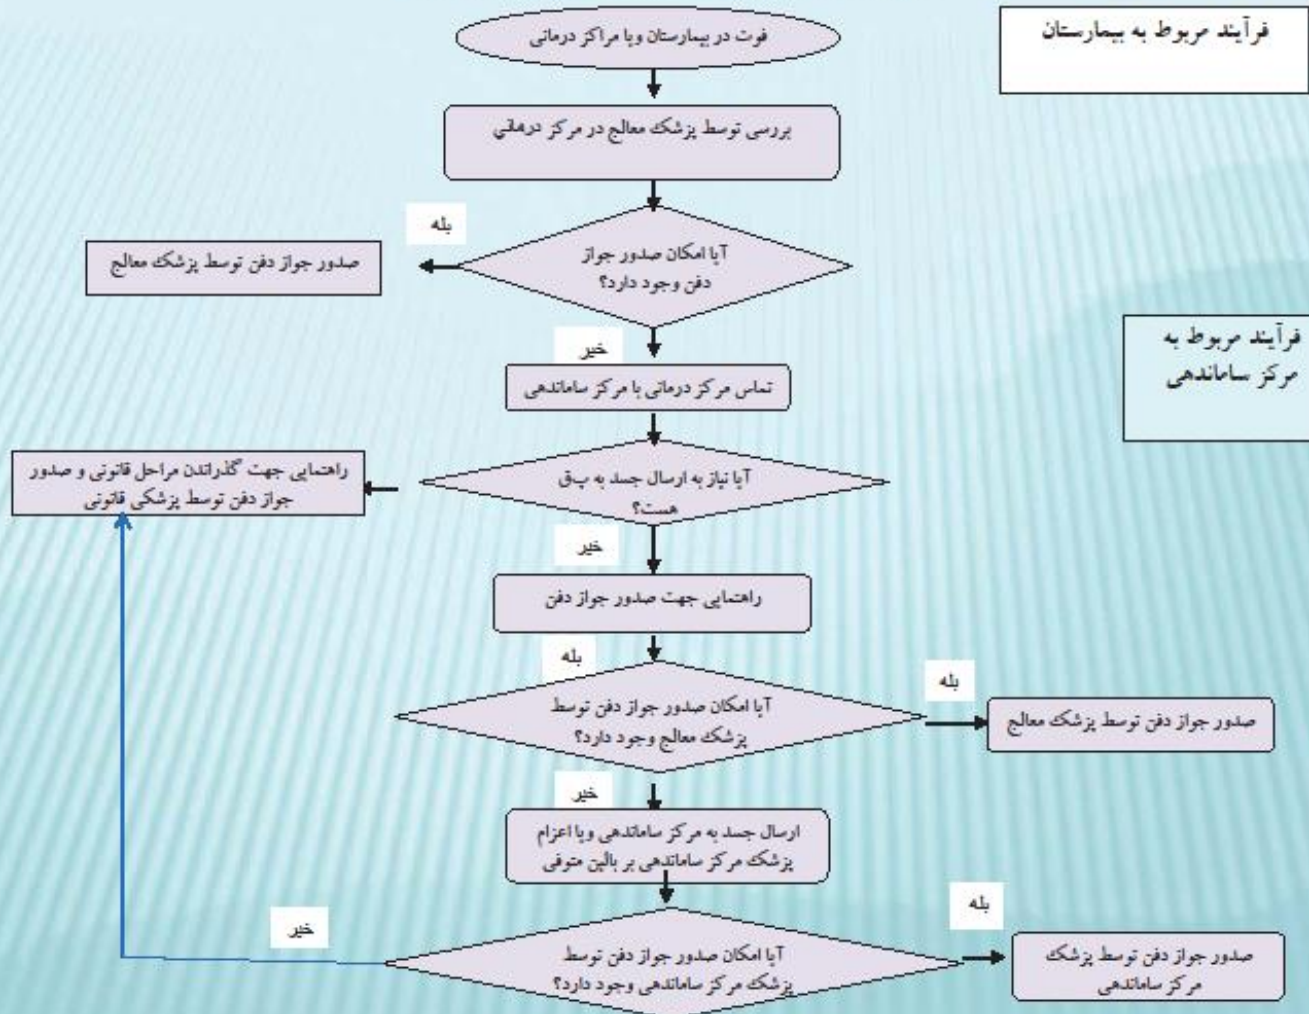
فرآیند مربوط به بیمارستان

فوت در بیمارستان ویا مراکز درمانی

بررسی توسط پزشک معالج در مرکز درمانی

بله

آیا امکان صدور جواز دفن وجود دارد؟

صدور جواز دفن توسط پزشک معالج

خیر

فرآیند مربوط به مرکز ساماندهی

تماس مرکز درمانی با مرکز ساماندهی

آیا نیاز به ارسال جسد به پ‌ق هست؟

راهنمایی جهت گذراندن مراحل قانونی و صدور جواز دفن توسط پزشکی قانونی

خیر

راهنمایی جهت صدور جواز دفن

بله

آیا امکان صدور جواز دفن توسط پزشک معالج وجود دارد؟

بله

صدور جواز دفن توسط پزشک معالج

خیر

ارسال جسد به مرکز ساماندهی ویا اعزام پزشک مرکز ساماندهی بر بالین متوفی

بله

خیر

آیا امکان صدور جواز دفن توسط پزشک مرکز ساماندهی وجود دارد؟

صدور جواز دفن توسط پزشک مرکز ساماندهی